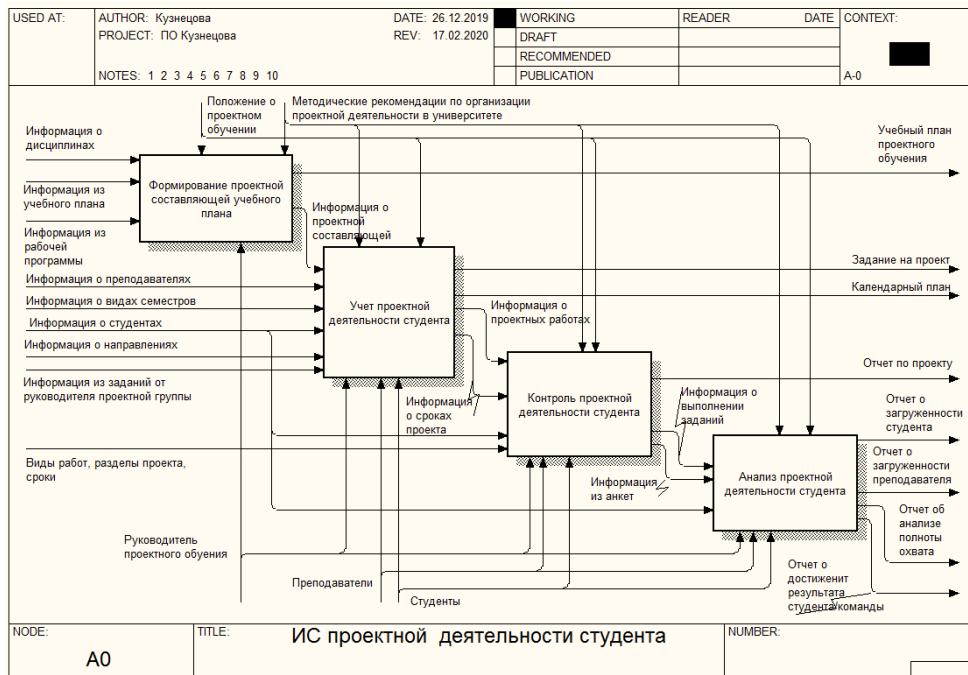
| USED AT: | AUTHOR: Кузнецова<br>PROJECT: ПО Кузнецова<br>NOTES: 1 2 3 4 5 6 7 8 9 10 | DATE: 26.12.2019<br>REV: 17.02.2020 | WORKING<br>DRAFT<br>RECOMMENDED<br>PUBLICATION | READER | DATE | CONTEXT:<br>A-0 |
|---|---|---|---|---|---|---|

Положение о проектном обучении

Методические рекомендации по организации проектной деятельности в университете

Информация о дисциплинах

Информация из учебного плана

Информация из рабочей программы

Формирование проектной составляющей учебного плана

Учебный план проектного обучения

Информация о проектной составляющей

Информация о преподавателях

Информация о видах семестров

Информация о студентах

Информация о направлениях

Информация из заданий от руководителя проектной группы

Учет проектной деятельности студента

Задание на проект

Календарный план

Информация о проектных работах

Контроль проектной деятельности студента

Отчет по проекту

Информация о сроках проекта

Информация о выполнении заданий

Отчет о загруженности студента

Анализ проектной деятельности студента

Отчет о загруженности преподавателя

Виды работ, разделы проекта, сроки

Информация из анкет

Отчет об анализе полноты охвата

Руководитель проектного обуения

Преподаватели

Студенты

Отчет о достижент результата студента/команды

| NODE: A0 | TITLE: ИС проектной деятельности студента | NUMBER: |
|---|---|---|